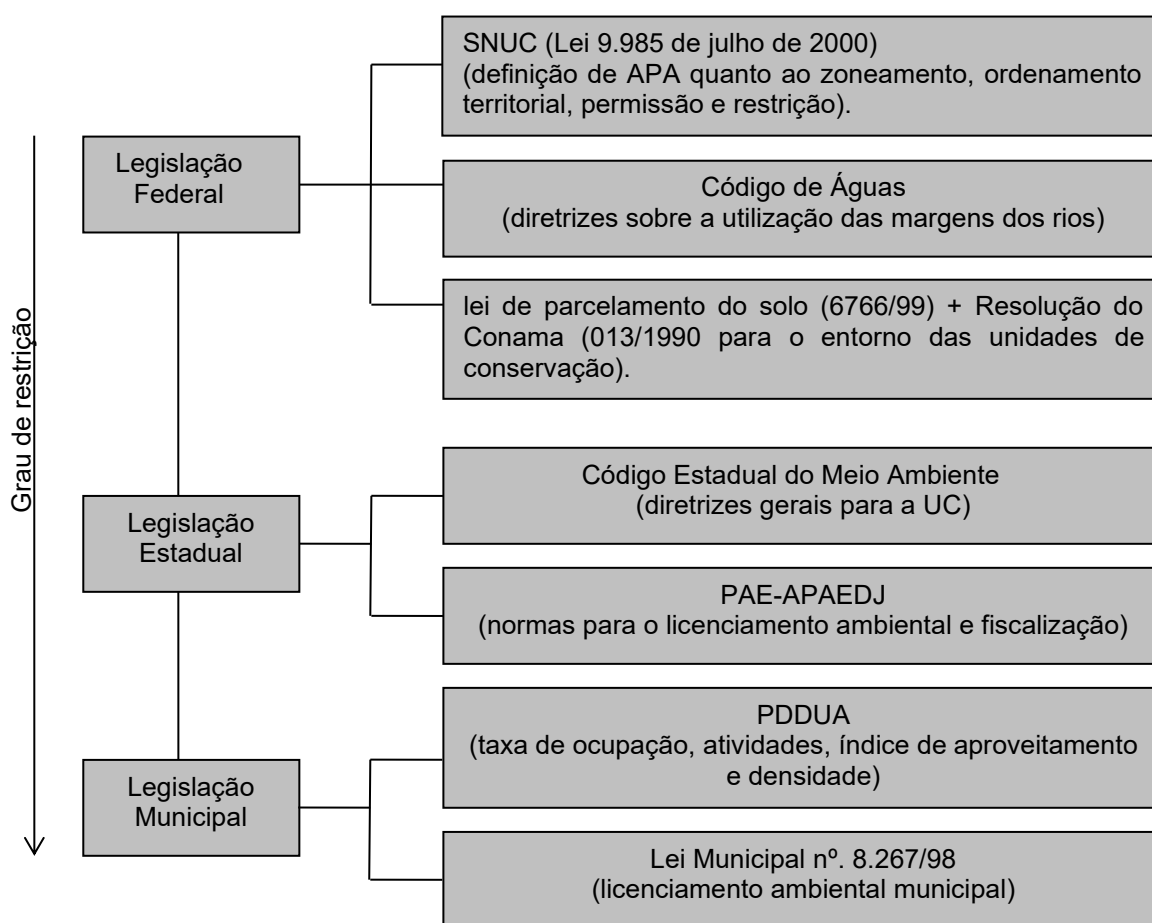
Grau de restrição

Legislação Federal

SNUC (Lei 9.985 de julho de 2000) (definição de APA quanto ao zoneamento, ordenamento territorial, permissão e restrição).

Código de Águas (diretrizes sobre a utilização das margens dos rios)

lei de parcelamento do solo (6766/99) + Resolução do Conama (013/1990 para o entorno das unidades de conservação).

Legislação Estadual

Código Estadual do Meio Ambiente (diretrizes gerais para a UC)

PAE-APAEDJ (normas para o licenciamento ambiental e fiscalização)

Legislação Municipal

PDDUA (taxa de ocupação, atividades, índice de aproveitamento e densidade)

Lei Municipal nº. 8.267/98 (licenciamento ambiental municipal)